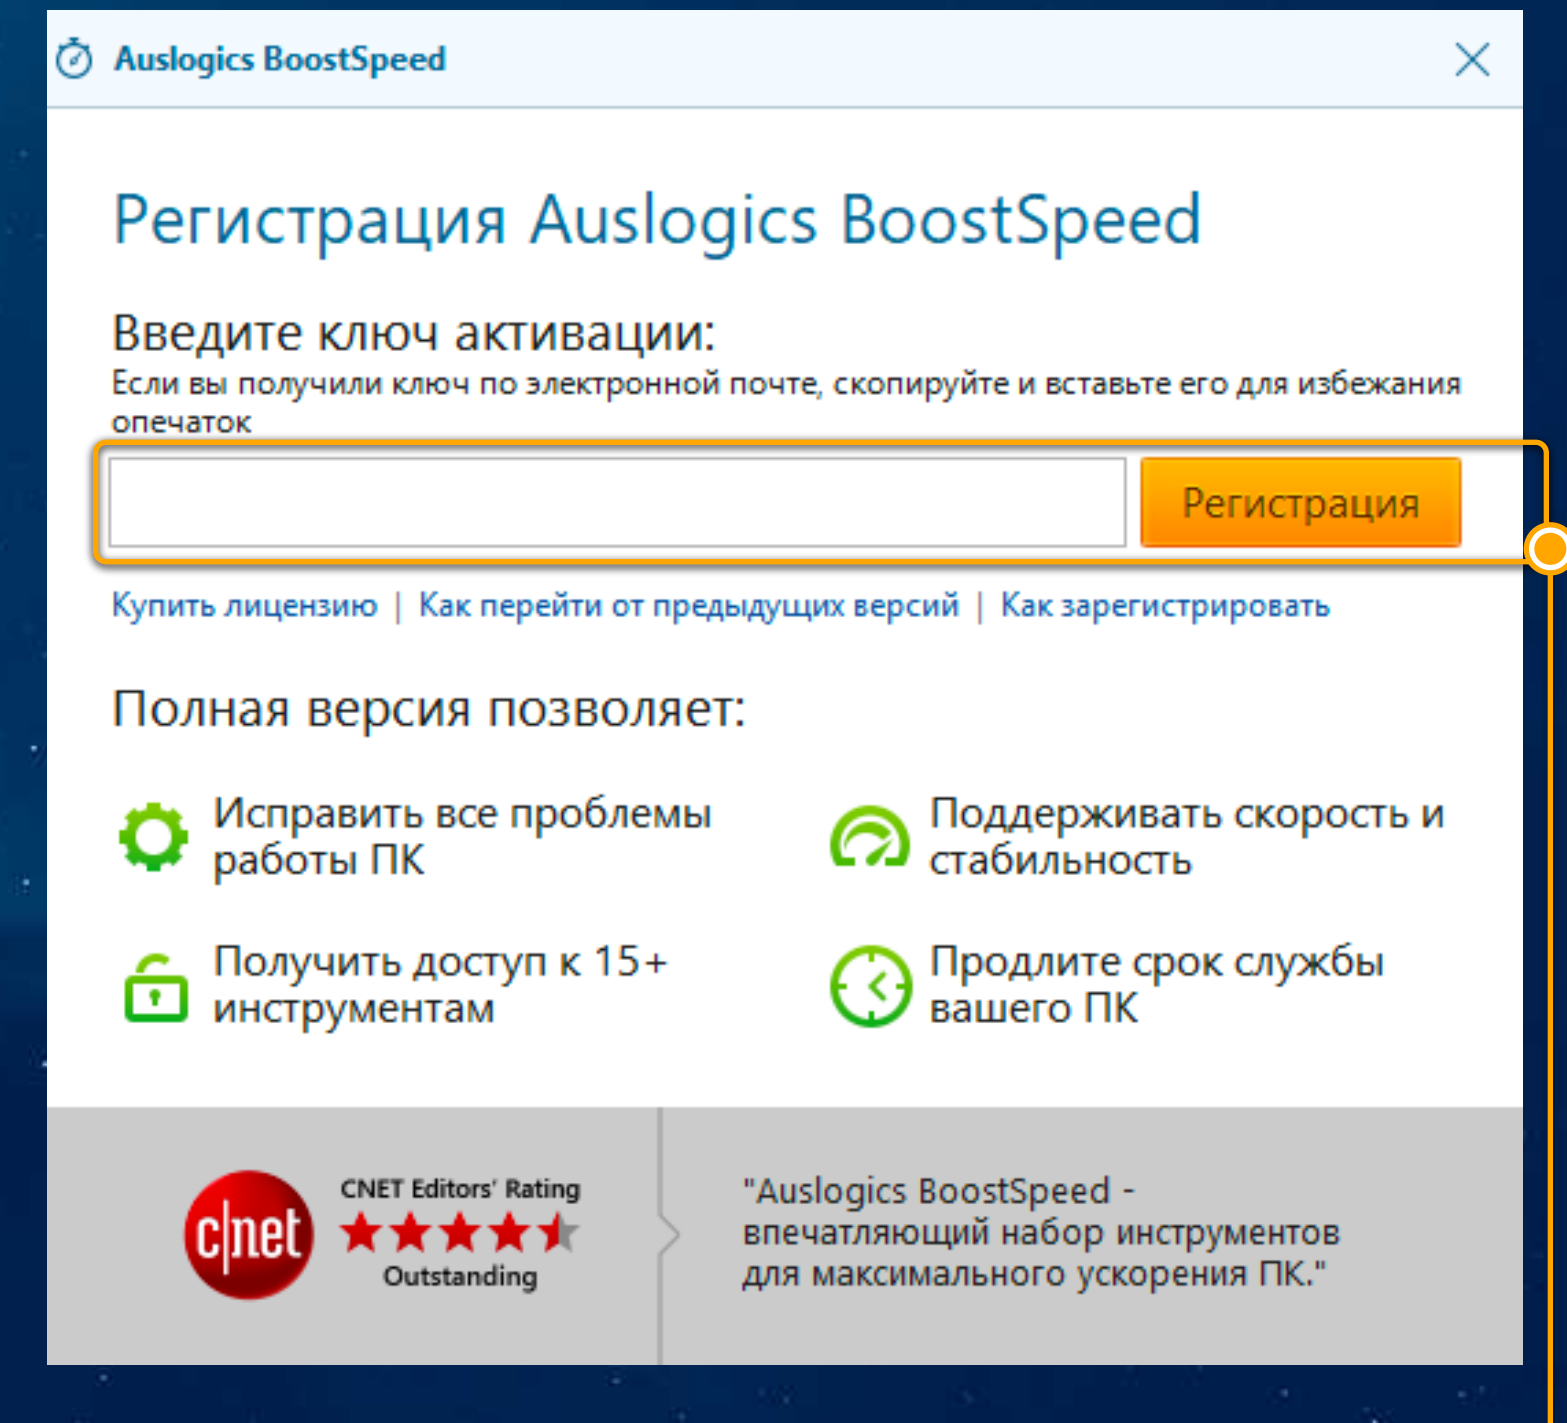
Auslogics BoostSpeed

Регистрация Auslogics BoostSpeed

Введите ключ активации:
Если вы получили ключ по электронной почте, скопируйте и вставьте его для избежания опечаток

Регистрация

Купить лицензию | Как перейти от предыдущих версий | Как зарегистрировать

Полная версия позволяет:

Исправить все проблемы работы ПК

Поддерживать скорость и стабильность

Получить доступ к 15+ инструментам

Продлите срок службы вашего ПК

c|net

CNET Editors' Rating

Outstanding

"Auslogics BoostSpeed - впечатляющий набор инструментов для максимального ускорения ПК."